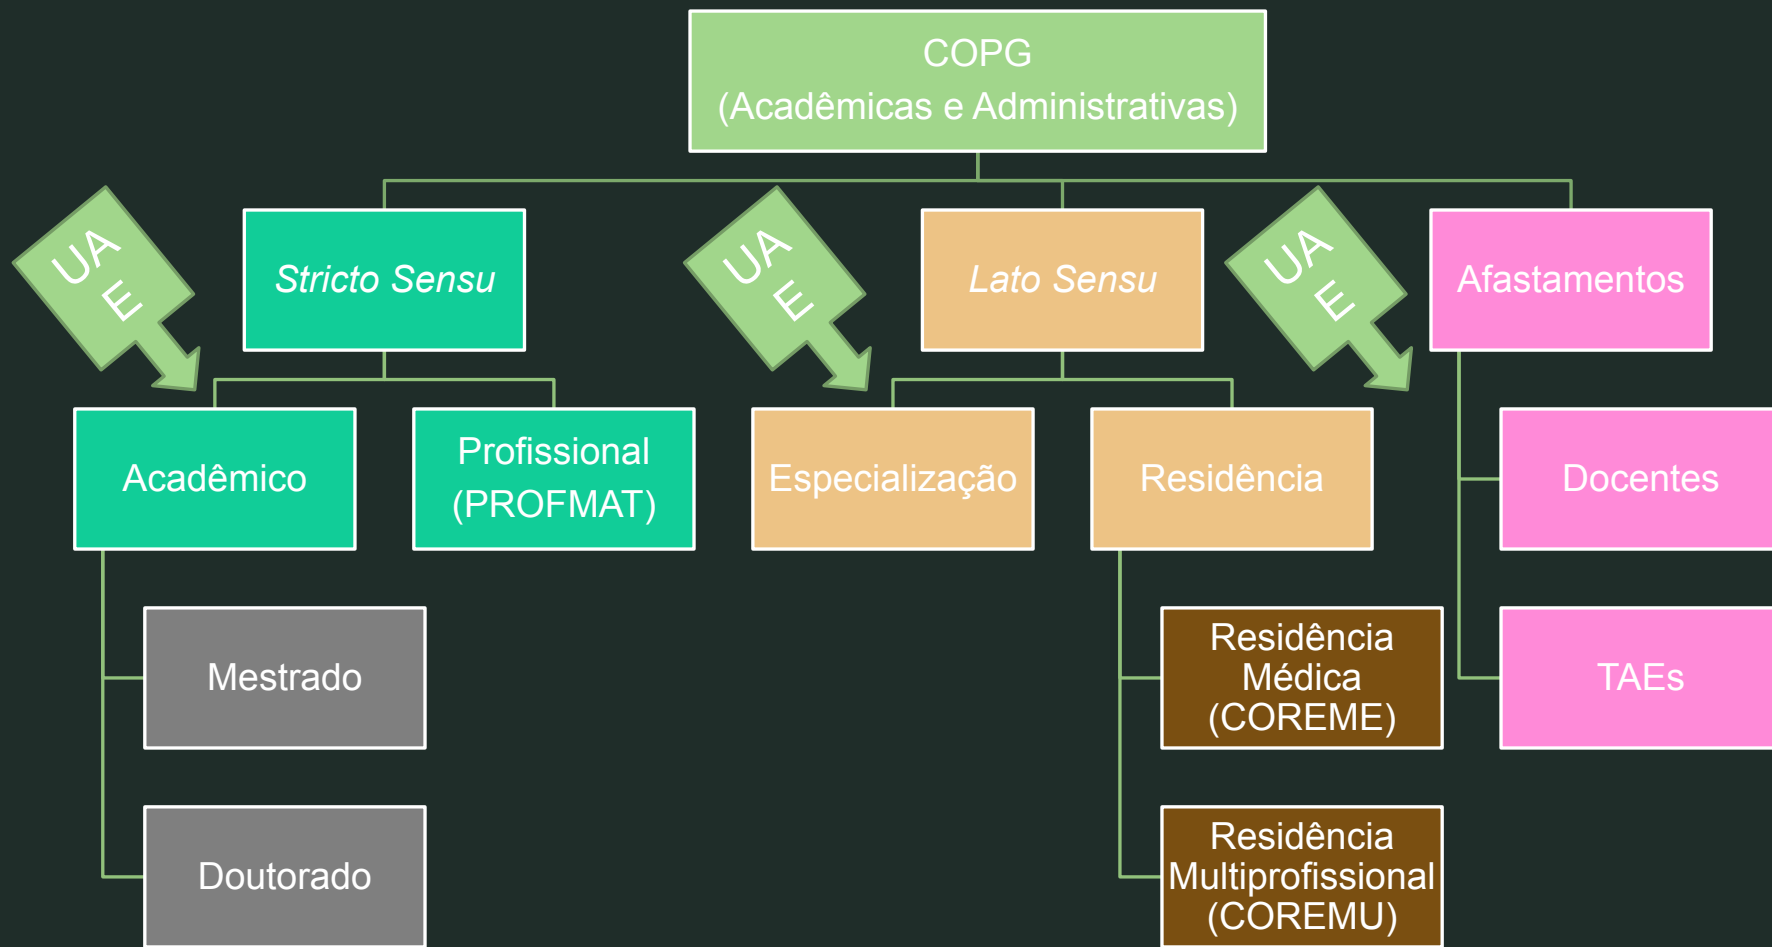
COPG
(Acadêmicas e Administrativas)

UAE

Stricto Sensu

UAE

Lato Sensu

UAE

Afastamentos

Acadêmico

Profissional
(PROFMAT)

Especialização

Residência

Docentes

Mestrado

Residência Médica (COREME)

TAEs

Doutorado

Residência Multiprofissional (COREMU)